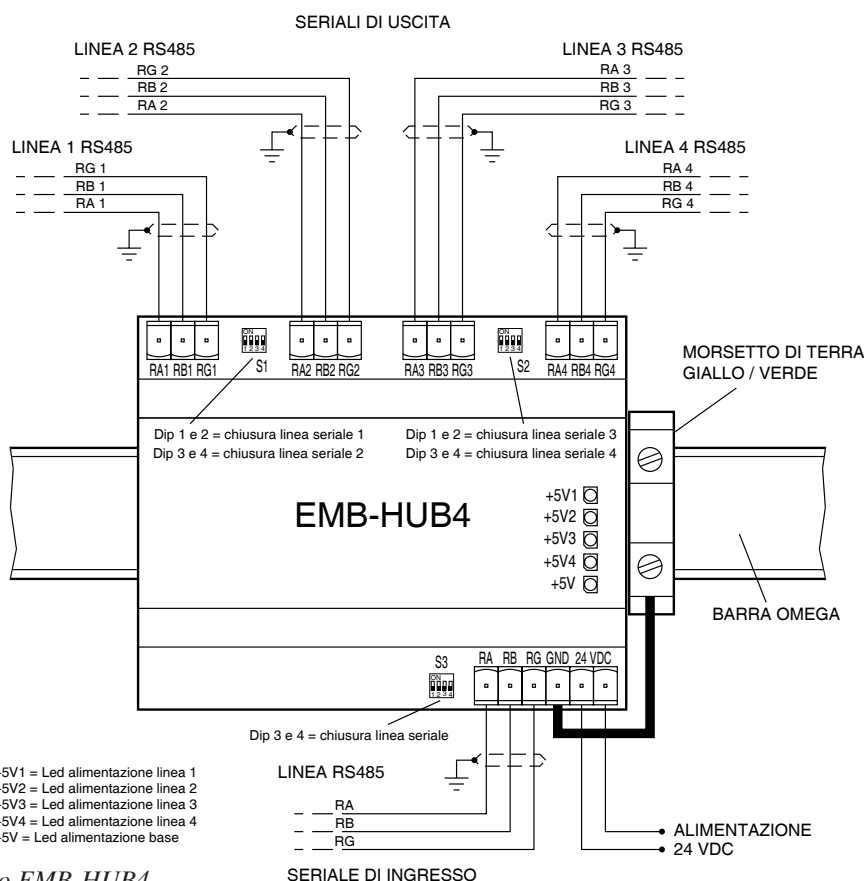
SERIALI DI USCITA

LINEA 2 RS485

RG 2
RB 2
RA 2

LINEA 3 RS485

RA 3
RB 3
RG 3

LINEA 1 RS485

RG 1
RB 1
RA 1

LINEA 4 RS485

RA 4
RB 4
RG 4

ON
1 2 3 4

RA1 RB1 RG1 S1 RA2 RB2 RG2 RA3 RB3 RG3 S2 RA4 RB4 RG4

MORSETTO DI TERRA
GIALLO / VERDE

Dip 1 e 2 = chiusura linea seriale 1
Dip 3 e 4 = chiusura linea seriale 2

Dip 1 e 2 = chiusura linea seriale 3
Dip 3 e 4 = chiusura linea seriale 4

EMB-HUB4

+5V1
+5V2
+5V3
+5V4
+5V

BARRA OMEGA

S3
ON
1 2 3 4

RA RB RG GND 24 VDC

Dip 3 e 4 = chiusura linea seriale

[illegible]5V1 = Led alimentazione linea 1
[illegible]5V2 = Led alimentazione linea 2
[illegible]5V3 = Led alimentazione linea 3
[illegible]5V4 = Led alimentazione linea 4
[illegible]5V = Led alimentazione base

LINEA RS485

RA
RB
RG

ALIMENTAZIONE
24 VDC

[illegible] EMB-HUB4

SERIALE DI INGRESSO